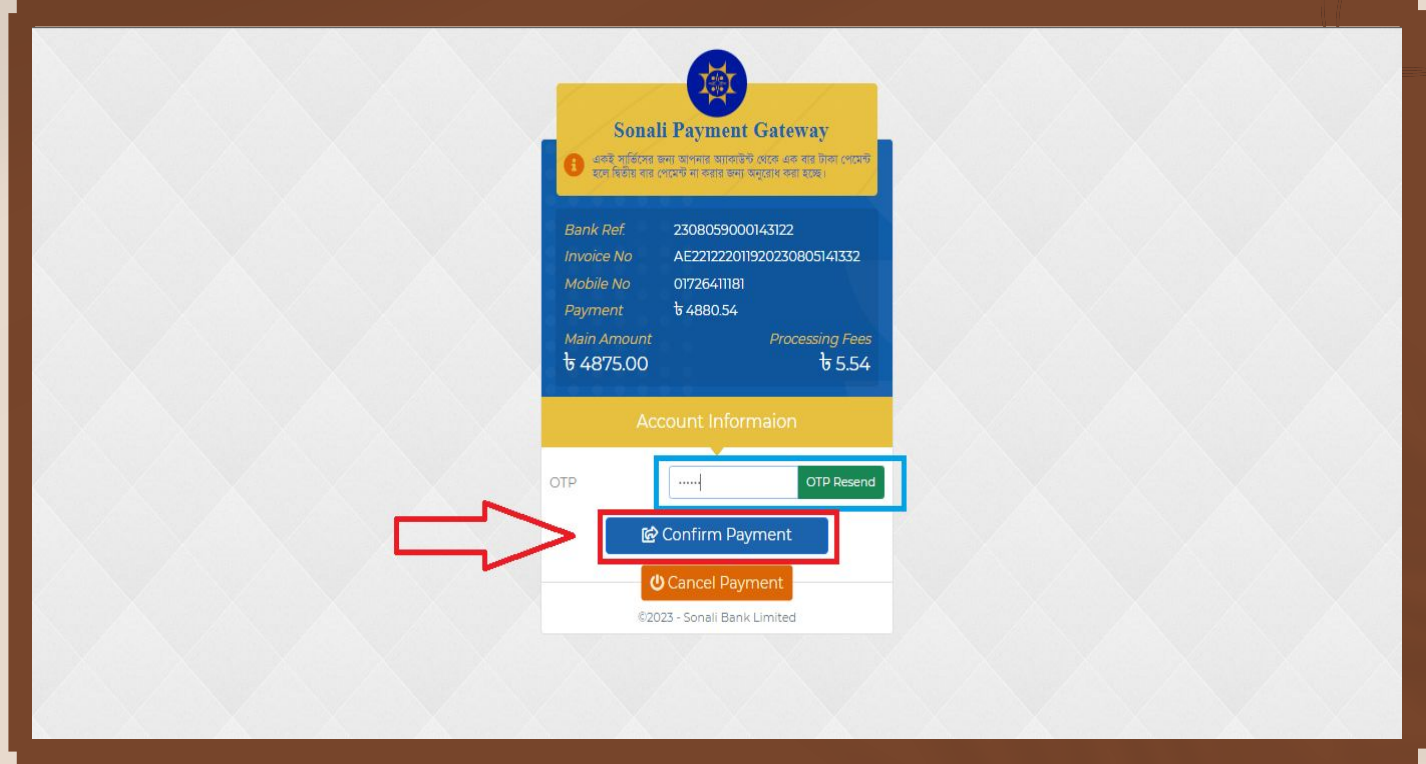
Sonali Payment Gateway

একই সার্ভিসের জন্য আপনার অ্যাকাউন্ট থেকে এক বার টাকা পেমেন্ট হলে দ্বিতীয় বার পেমেন্ট না করার জন্য অনুরোধ করা হচ্ছে।

Bank Ref. 2308059000143122
Invoice No AE221222011920230805141332
Mobile No 01726411181
Payment ৳ 4880.54

Main Amount
৳ 4875.00

Processing Fees
৳ 5.54

Account Informaion

OTP ······

OTP Resend

Confirm Payment

Cancel Payment

©2023 - Sonali Bank Limited